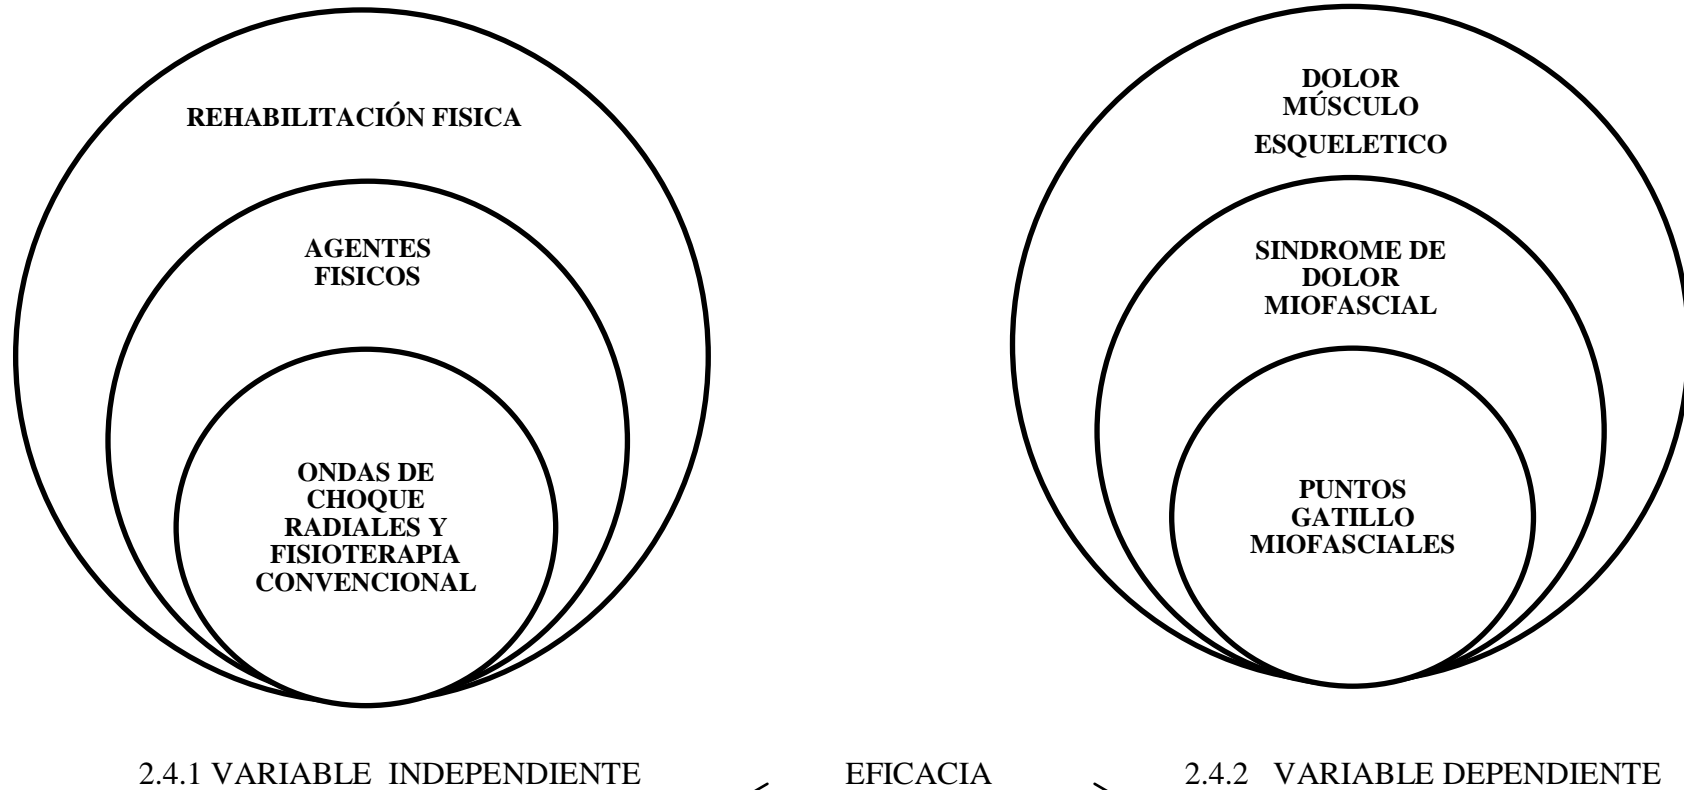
REHABILITACIÓN FISICA

AGENTES FISICOS

ONDAS DE CHOQUE RADIALES Y FISIOTERAPIA CONVENCIONAL

DOLOR MÚSCULO ESQUELETICO

SINDROME DE DOLOR MIOFASCIAL

PUNTOS GATILLO MIOFASCIALES

2.4.1 VARIABLE INDEPENDIENTE

EFICACIA

2.4.2 VARIABLE DEPENDIENTE